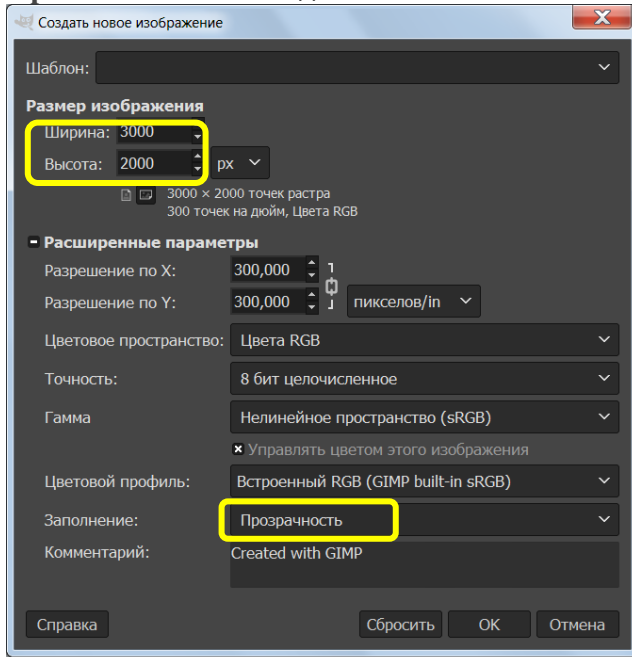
Создать новое изображение

Шаблон:

Размер изображения
Ширина: 3000
Высота: 2000 px
3000 × 2000 точек растра
300 точек на дюйм, Цвета RGB

Расширенные параметры
Разрешение по X: 300,000
Разрешение по Y: 300,000 пикселов/in
Цветовое пространство: Цвета RGB
Точность: 8 бит целочисленное
Гамма: Нелинейное пространство (sRGB)
Управлять цветом этого изображения
Цветовой профиль: Встроенный RGB (GIMP built-in sRGB)
Заполнение: Прозрачность
Комментарий: Created with GIMP

Справка Сбросить OK Отмена